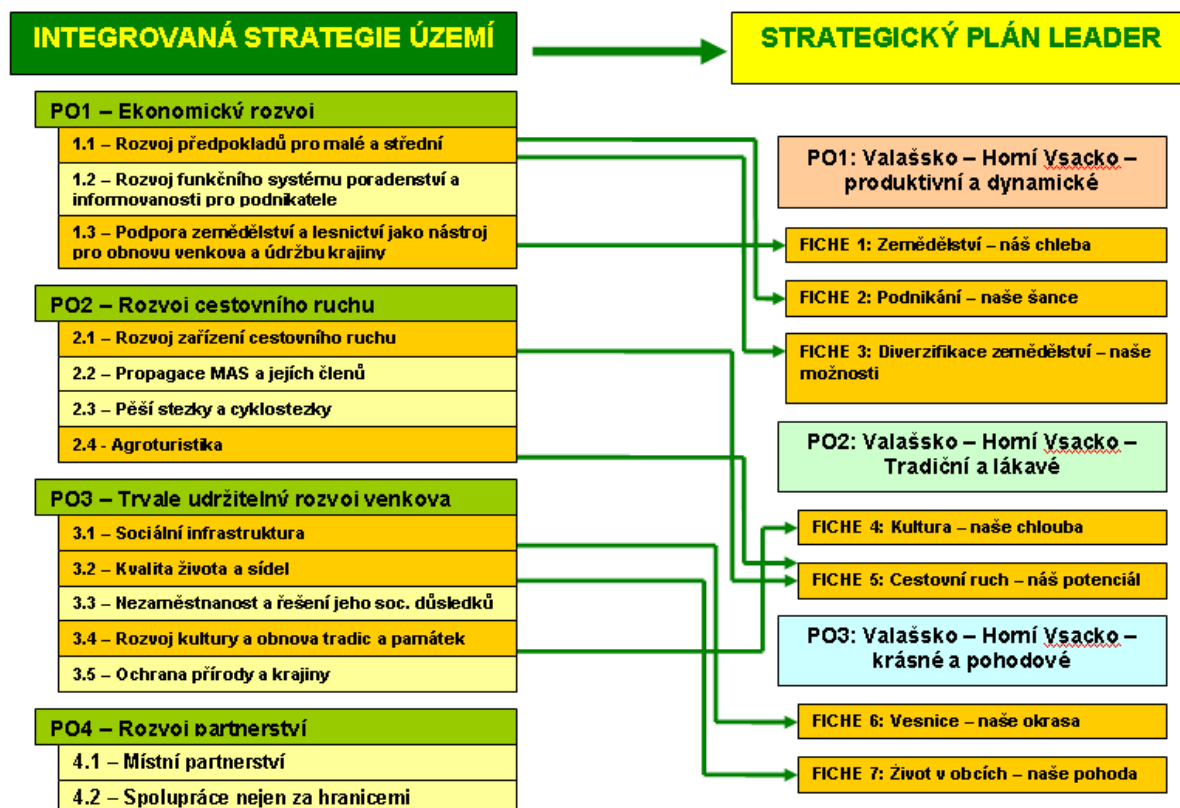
INTEGROVANÁ STRATEGIE ÚZEMÍ

STRATEGICKÝ PLÁN LEADER

PO1 – Ekonomický rozvoj

1.1 – Rozvoj předpokladů pro malé a střední

1.2 – Rozvoj funkčního systému poradenství a informovanosti pro podnikatele

1.3 – Podpora zemědělství a lesnictví jako nástroj pro obnovu venkova a údržbu krajiny

PO2 – Rozvoj cestovního ruchu

2.1 – Rozvoj zařízení cestovního ruchu

2.2 – Propagace MAS a jejích členů

2.3 – Pěší stezky a cyklostezky

2.4 - Agroturistika

PO3 – Trvale udržitelný rozvoj venkova

3.1 – Sociální infrastruktura

3.2 – Kvalita života a sídel

3.3 – Nezaměstnanost a řešení jeho soc. důsledků

3.4 – Rozvoj kultury a obnova tradic a památek

3.5 – Ochrana přírody a krajiny

PO4 – Rozvoj partnerství

4.1 – Místní partnerství

4.2 – Spolupráce nejen za hranicemi

PO1: Valašsko – Horní Vsacko – produktivní a dynamické

FICHE 1: Zemědělství – náš chleba

FICHE 2: Podnikání – naše šance

FICHE 3: Diverzifikace zemědělství – naše možnosti

PO2: Valašsko – Horní Vsacko – Tradiční a lákavé

FICHE 4: Kultura – naše chlouba

FICHE 5: Cestovní ruch – náš potenciál

PO3: Valašsko – Horní Vsacko – krásné a pohodové

FICHE 6: Vesnice – naše okrasa

FICHE 7: Život v obcích – naše pohoda